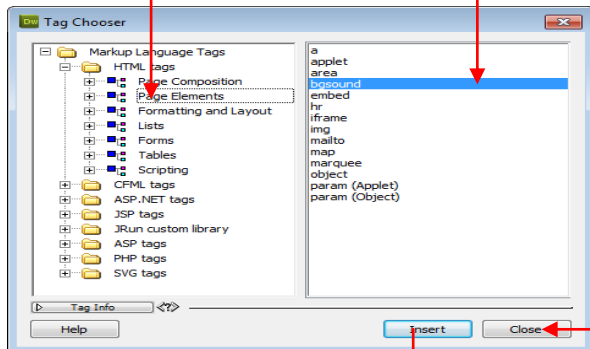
Dw Tag Chooser

Markup Language Tags
HTML tags
Page Composition
Page Elements
Formatting and Layout
Lists
Forms
Tables
Scripting
CFML tags
ASP.NET tags
JSP tags
JRun custom library
ASP tags
PHP tags
SVG tags

a
applet
area
bgsound
embed
hr
iframe
img
mailto
map
marquee
object
param (Applet)
param (Object)

Tag Info

Help

Insert

Close